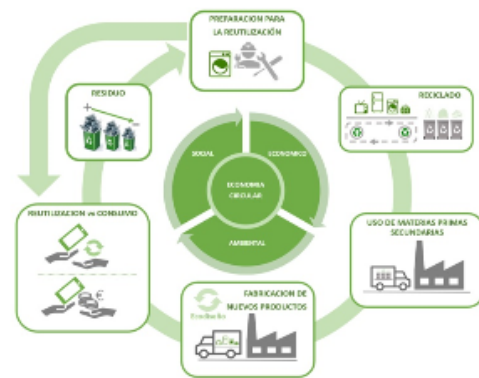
PREPARACION PARA LA REUTILIZACIÓN

RECICLADO

USO DE MATERIAS PRIMAS SECUNDARIAS

FABRICACION DE NUEVOS PRODUCTOS

Ecodiseño

REUTILIZACION vs CONSUMO

RESIDUO

SOCIAL

ECONÓMICO

AMBIENTAL

ECONOMIA CIRCULAR